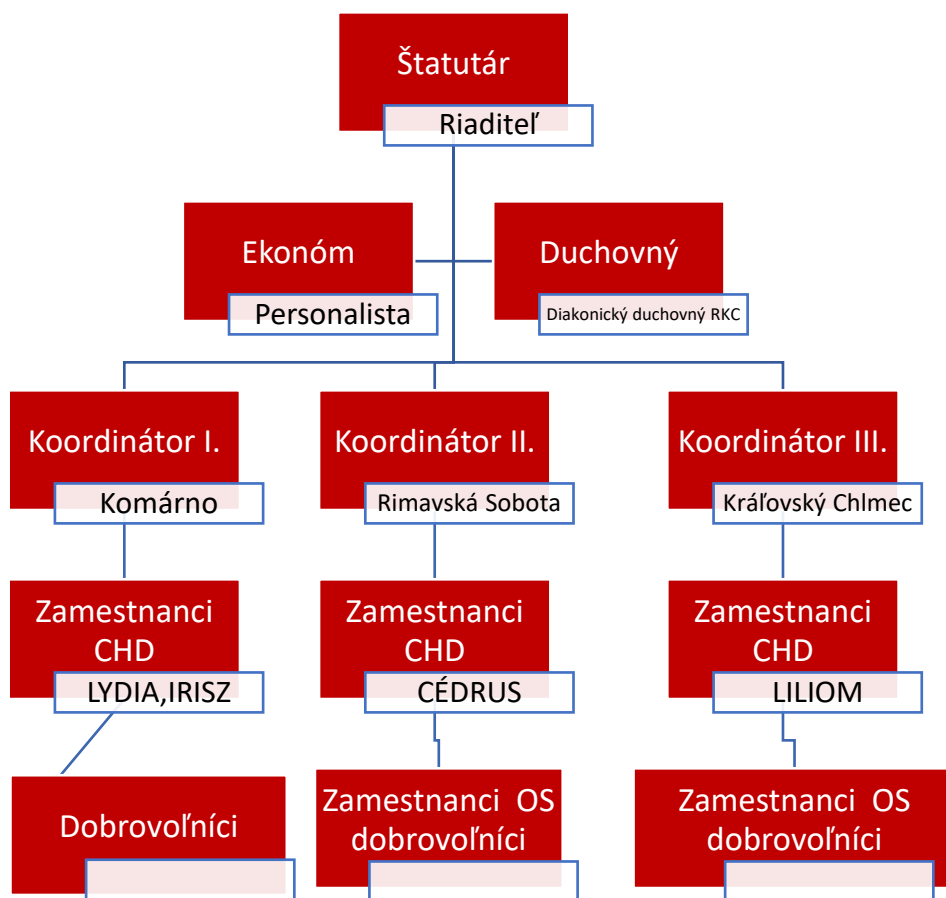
Štatutár
Riaditeľ

Ekonóm
Personalista

Duchovný
Diakonický duchovný RKC

Koordinátor I.
Komárno

Koordinátor II.
Rimavská Sobota

Koordinátor III.
Kráľovský Chlmec

Zamestnanci CHD
LYDIA,IRISZ

Zamestnanci CHD
CÉDRUS

Zamestnanci CHD
LILIOM

Dobrovoľníci

Zamestnanci OS dobrovoľníci

Zamestnanci OS dobrovoľníci